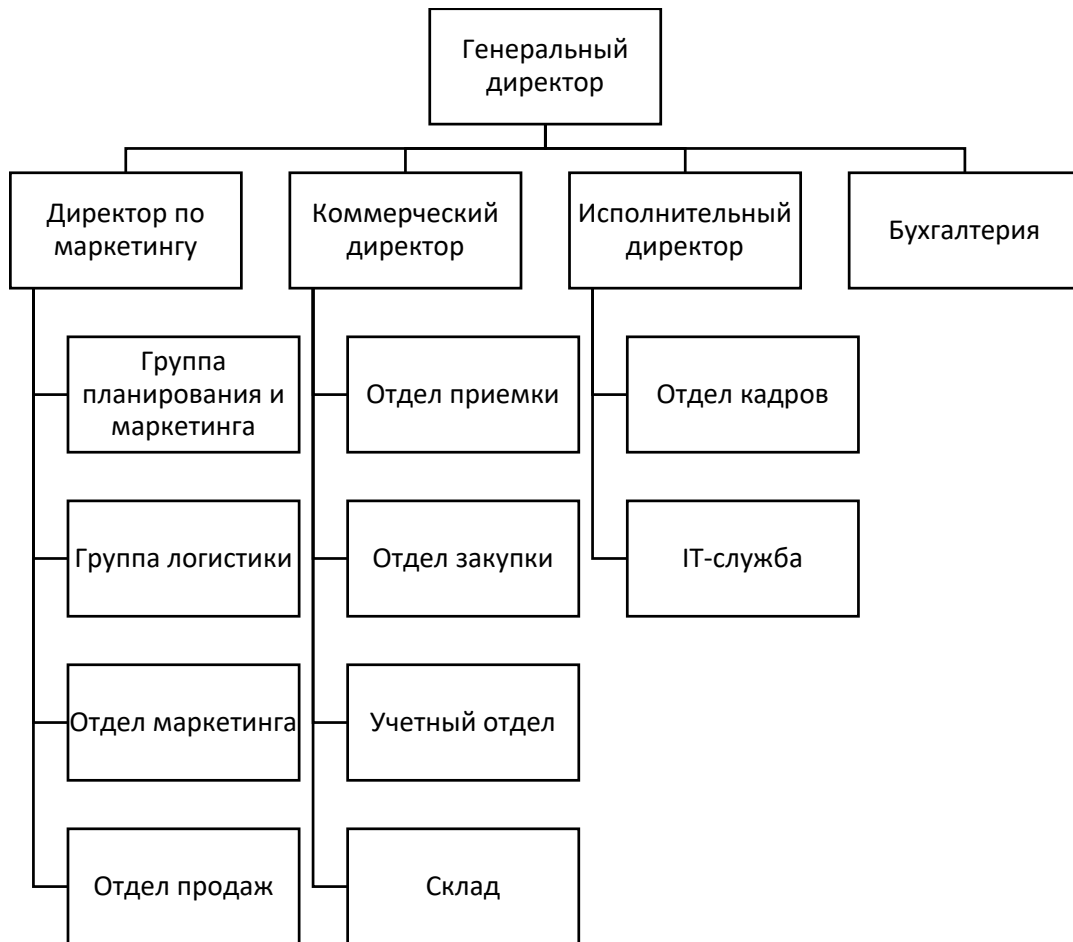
Генеральный директор

Директор по маркетингу

Коммерческий директор

Исполнительный директор

Бухгалтерия

Группа планирования и маркетинга

Группа логистики

Отдел маркетинга

Отдел продаж

Отдел приемки

Отдел закупки

Учетный отдел

Склад

Отдел кадров

IT-служба